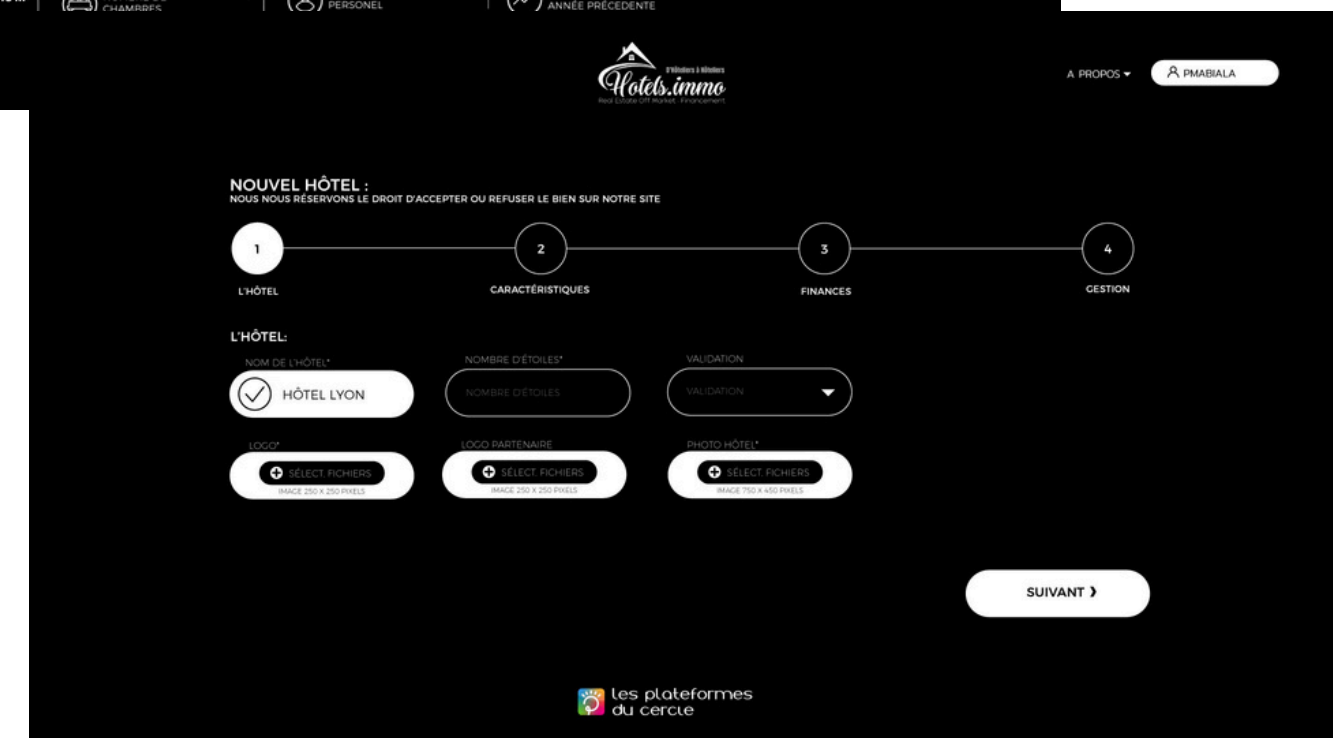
CHAMBRES PERSONEL ANNÉE PRÉCEDENTE

D'Etoiles à Etoiles
Hotels.immo
Real Estate Off Market · Financement

A PROPOS
PMABIALA

NOUVEL HÔTEL :
NOUS NOUS RÉSERVONS LE DROIT D'ACCEPTER OU REFUSER LE BIEN SUR NOTRE SITE

1
L'HÔTEL
2
CARACTÉRISTIQUES
3
FINANCES
4
GESTION

L'HÔTEL:

NOM DE L'HÔTEL*
HÔTEL LYON

NOMBRE D'ÉTOILES*
NOMBRE D'ÉTOILES

VALIDATION
VALIDATION

LOGO*
SÉLECT. FICHIERS
IMAGE 250 X 250 PIXELS

LOGO PARTENAIRE
SÉLECT. FICHIERS
IMAGE 250 X 250 PIXELS

PHOTO HÔTEL*
SÉLECT. FICHIERS
IMAGE 750 X 450 PIXELS

SUIVANT ›

les plateformes du cercle